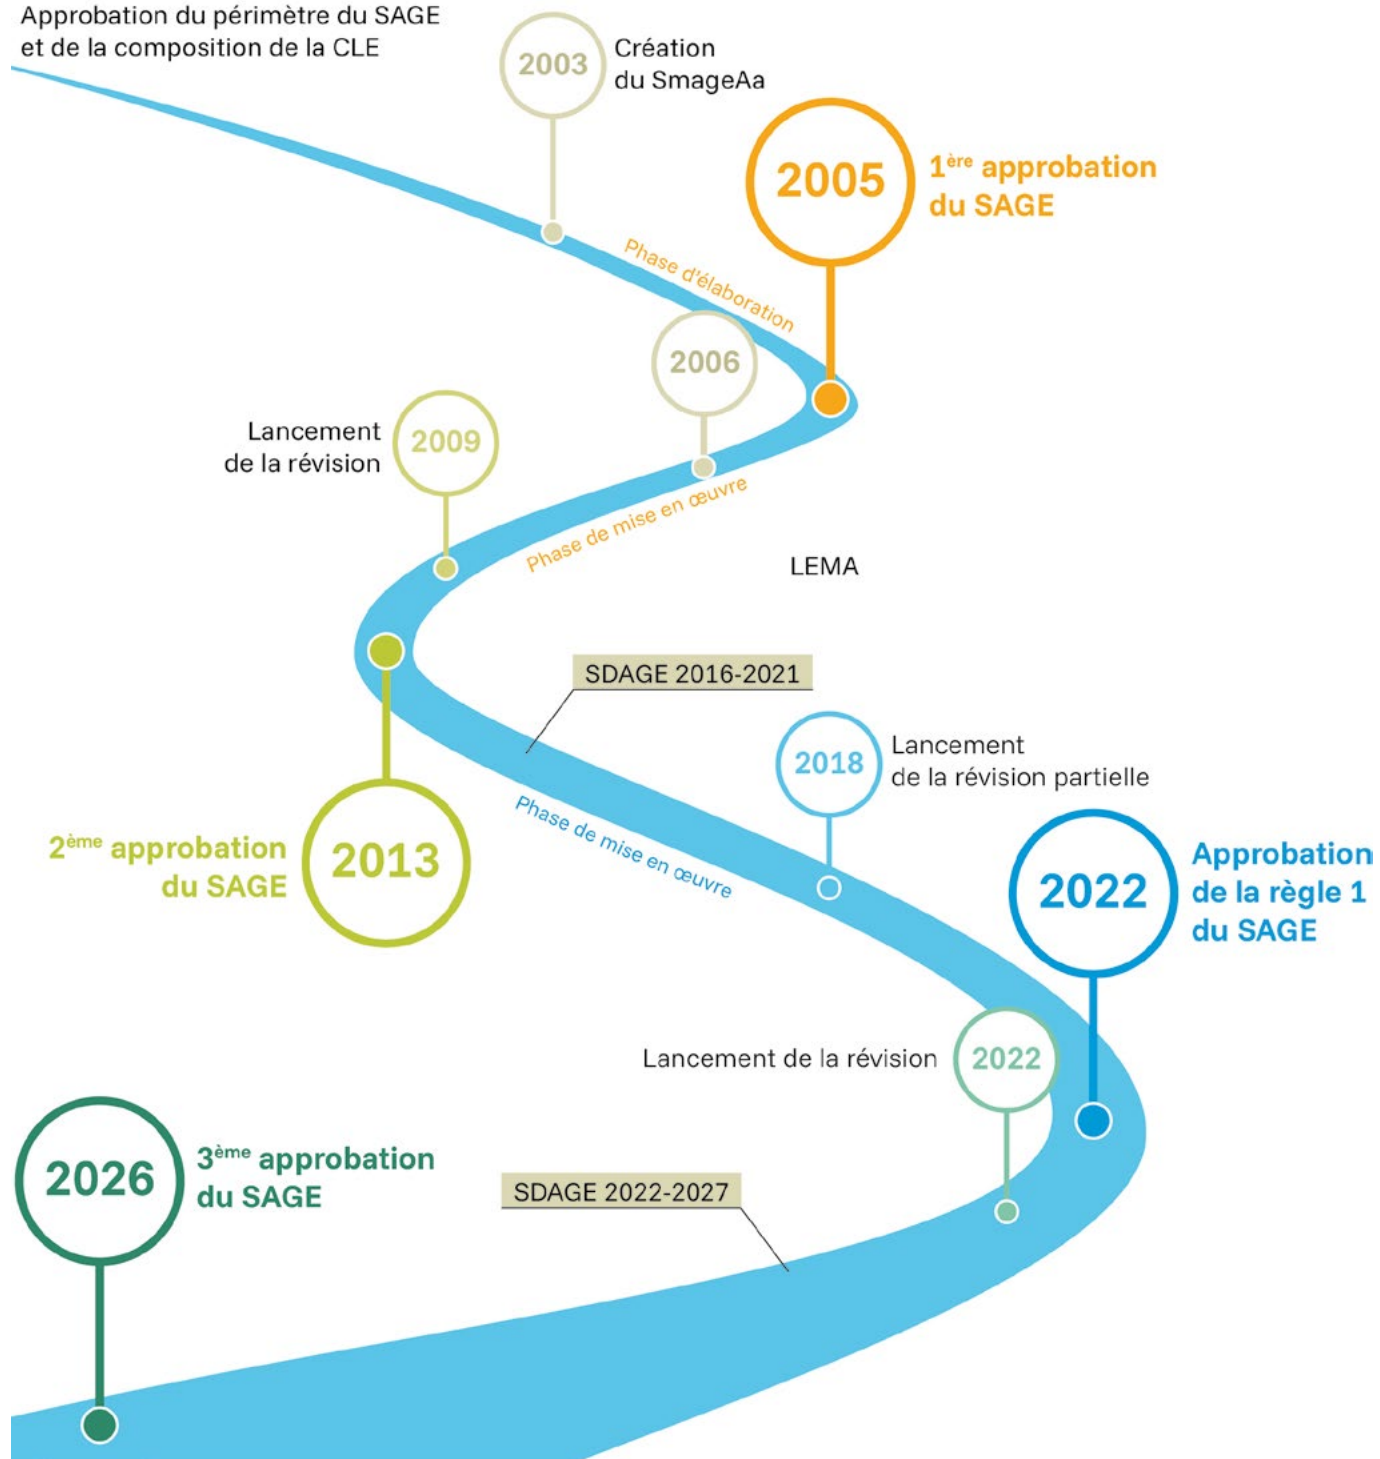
Approbation du périmètre du SAGE et de la composition de la CLE

2003 Création du SmageAa

2005 1$^{ère}$ approbation du SAGE

Phase d'élaboration

2006

Lancement de la révision 2009

Phase de mise en œuvre

LEMA

SDAGE 2016-2021

2018 Lancement de la révision partielle

2$^{ème}$ approbation du SAGE 2013

Phase de mise en œuvre

2022 Approbation de la règle 1 du SAGE

Lancement de la révision 2022

2026 3$^{ème}$ approbation du SAGE

SDAGE 2022-2027